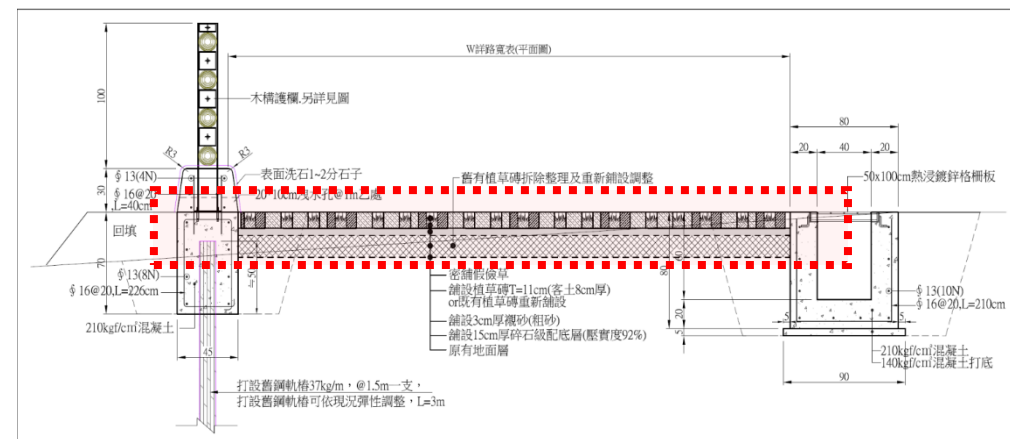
W詳路寬表(平面圖)

100

木構護欄,另詳見圖

80

20 40 20

R3 R3

表面洗石1~2分石子

舊有植草磚拆除整理及重新舖設調整

50x100cm熱浸鍍鋅柵板

§13(4N)

30

§16@20

L=40cm

20~10cm洩水孔@1m之處

回填

70

§13(8N)

§16@20,L=226cm

50

80

密舖假儉草

舖設植草磚T=11cm(客土8cm厚)

or既有植草磚重新舖設

§13(10N)

§16@20,L=210cm

舖設3cm厚襯砂(粗砂)

舖設15cm厚碎石級配底層(壓實度92%)

原有地面層

210kgf/cm²混凝土

20

5

5

45

210kgf/cm²混凝土

140kgf/cm²混凝土打底

90

打設舊鋼軌樁37kg/m,@1.5m一支,

打設舊鋼軌樁可依現況彈性調整,L=3m